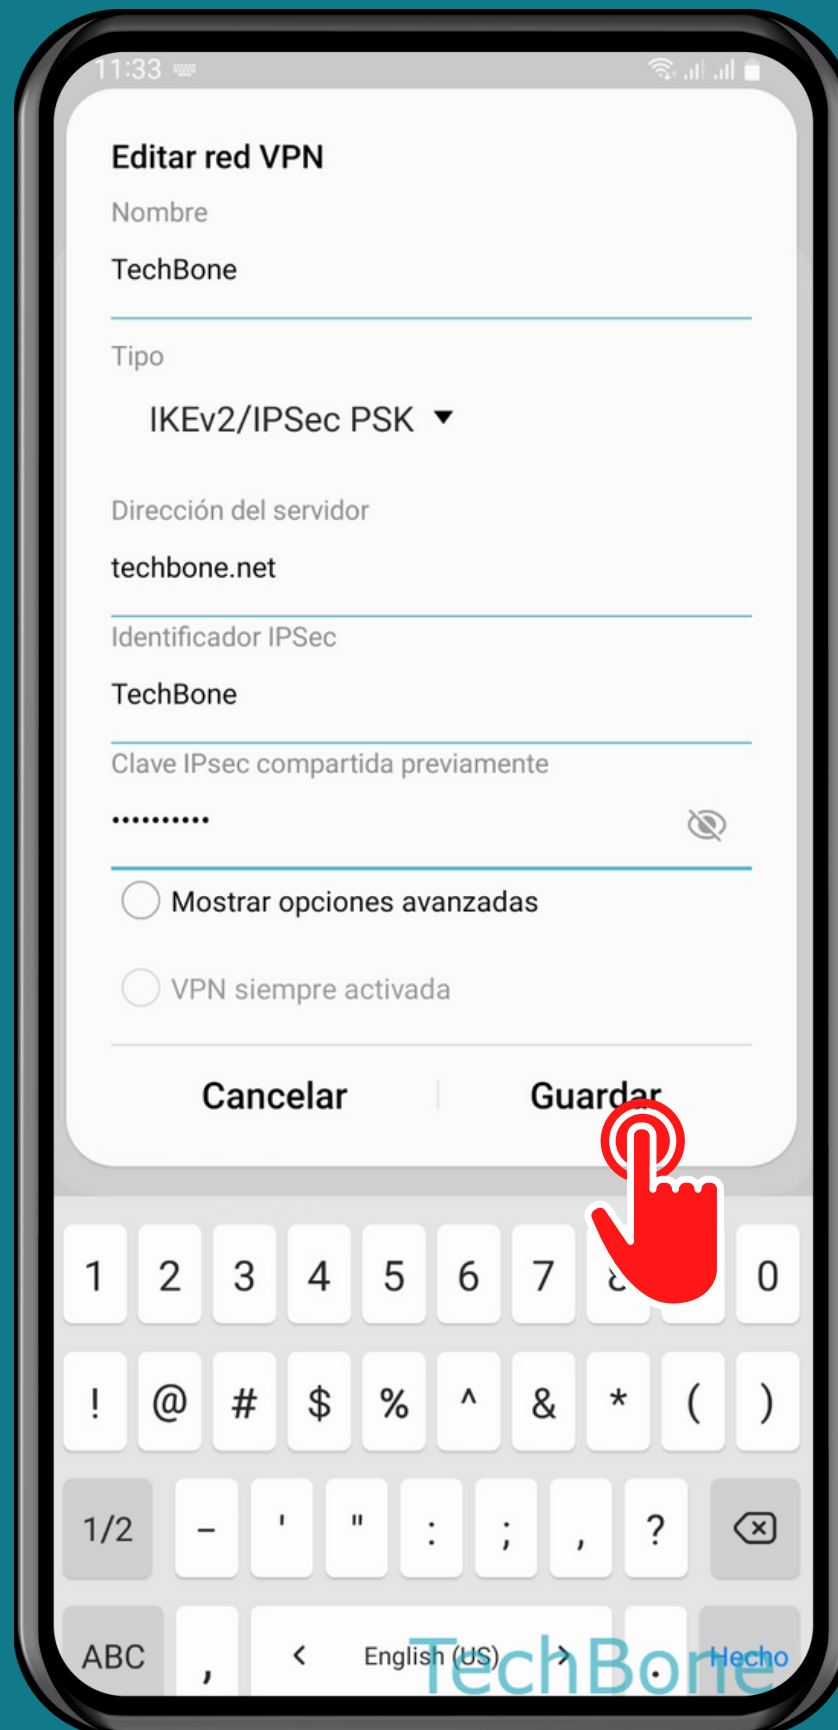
11:33

Editar red VPN

Nombre

TechBone

Tipo

IKEv2/IPSec PSK ▼

Dirección del servidor

techbone.net

Identificador IPSec

TechBone

Clave IPsec compartida previamente

••••••••••

Mostrar opciones avanzadas

VPN siempre activada

Cancelar

Guardar

1 2 3 4 5 6 7 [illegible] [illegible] 0

! @ # $ % ^ & * ( )

1/2 – ' " : ; , ?

ABC , < English (US) > . Hecho

TechBone